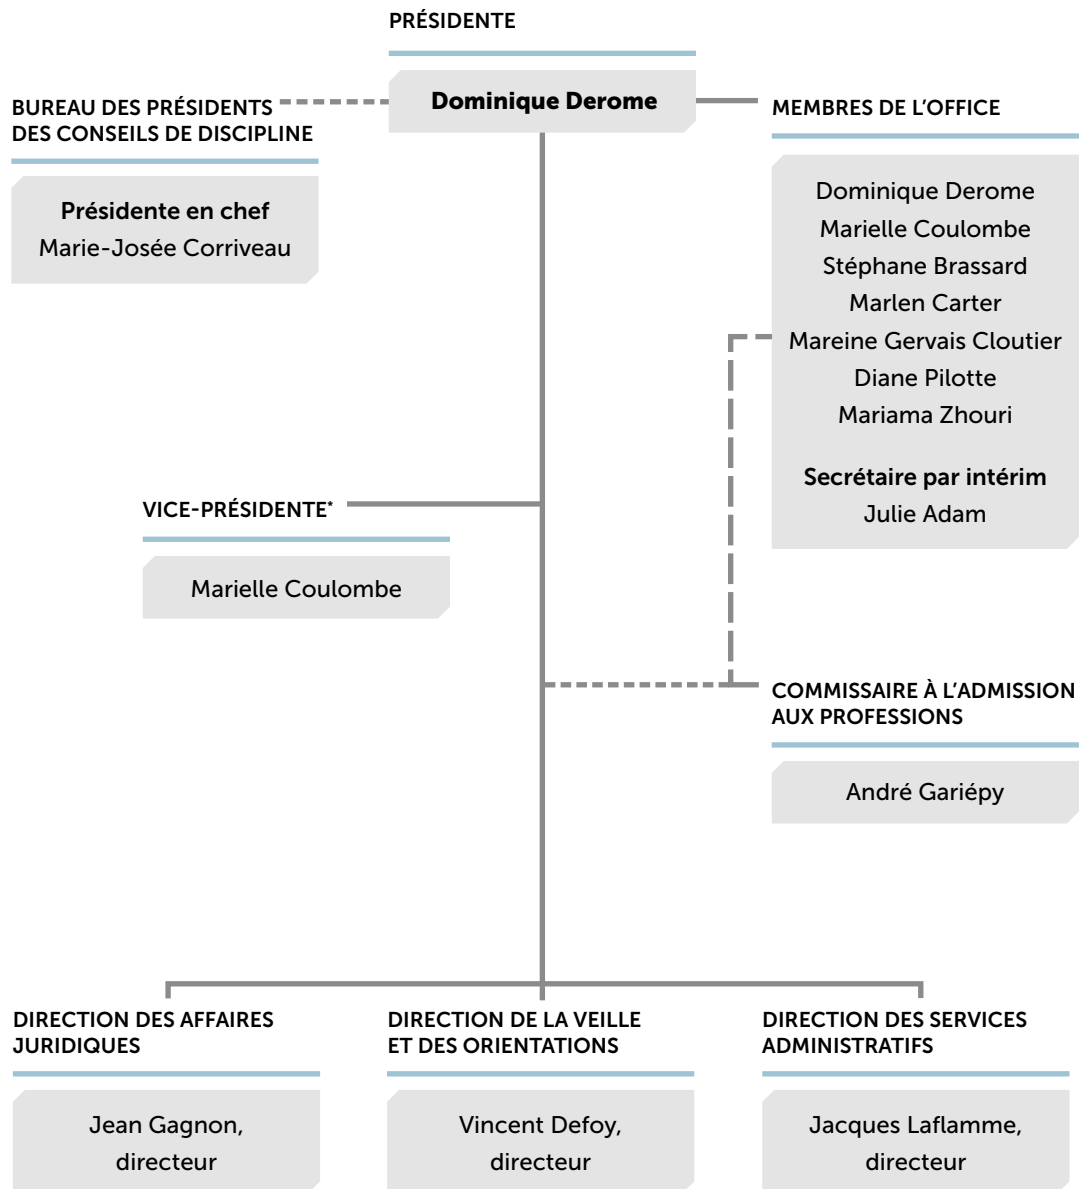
PRÉSIDENTE

Dominique Derome

BUREAU DES PRÉSIDENTS DES CONSEILS DE DISCIPLINE

Présidente en chef
Marie-Josée Corriveau

MEMBRES DE L'OFFICE

Dominique Derome
Marielle Coulombe
Stéphane Brassard
Marlen Carter
Mareine Gervais Cloutier
Diane Pilotte
Mariama Zhouri

Secrétaire par intérim
Julie Adam

VICE-PRÉSIDENTE*

Marielle Coulombe

COMMISSAIRE À L'ADMISSION AUX PROFESSIONS

André Gariépy

DIRECTION DES AFFAIRES JURIDIQUES

Jean Gagnon, directeur

DIRECTION DE LA VEILLE ET DES ORIENTATIONS

Vincent Defoy, directeur

DIRECTION DES SERVICES ADMINISTRATIFS

Jacques Laflamme, directeur